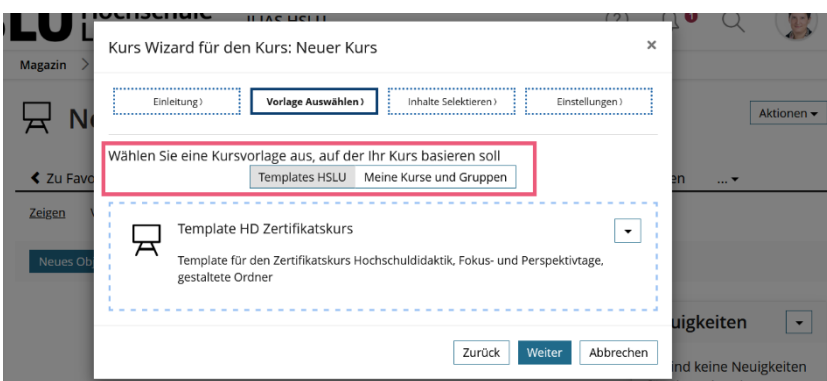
LU Hochschule
ILIAS HSLU
(2)
Magazin
N
Aktionen
Zu Favo
en
Zeigen
Neues Ob
uigkeiten
ind keine Neuigkeiten

Kurs Wizard für den Kurs: Neuer Kurs
×

Einleitung
Vorlage Auswählen
Inhalte Selektieren
Einstellungen

Wählen Sie eine Kursvorlage aus, auf der Ihr Kurs basieren soll
Templates HSLU
Meine Kurse und Gruppen

Template HD Zertifikatskurs

Template für den Zertifikatskurs Hochschuldidaktik, Fokus- und Perspektivtage, gestaltete Ordner

Zurück
Weiter
Abbrechen